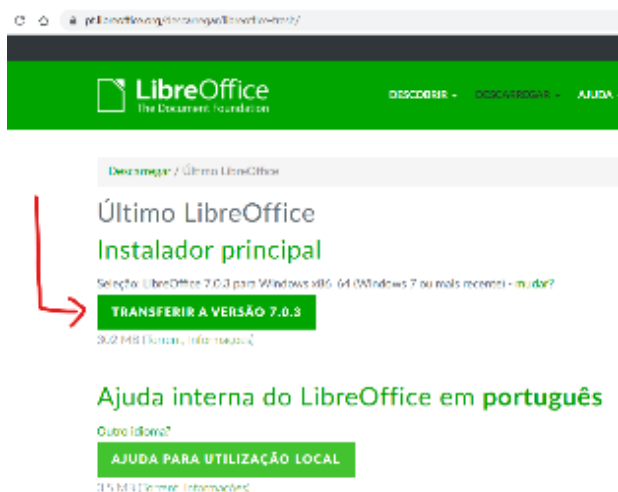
pt.libreoffice.org/descarregar/libreoffice-novo/

LibreOffice
The Document Foundation

DESCOBRIR ▾ DESCARREGAR ▾ AJUDA

Descarregar / Último LibreOffice

Último LibreOffice

Instalador principal

Seleção: LibreOffice 7.0.3 para Windows x86_64 (Windows 7 ou mais recente) - mudar?

TRANSFERIR A VERSÃO 7.0.3

302 MB (Torrent, Informações)

Ajuda interna do LibreOffice em português

Outro idioma?

AJUDA PARA UTILIZAÇÃO LOCAL

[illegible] MB (Torrent, Informações)